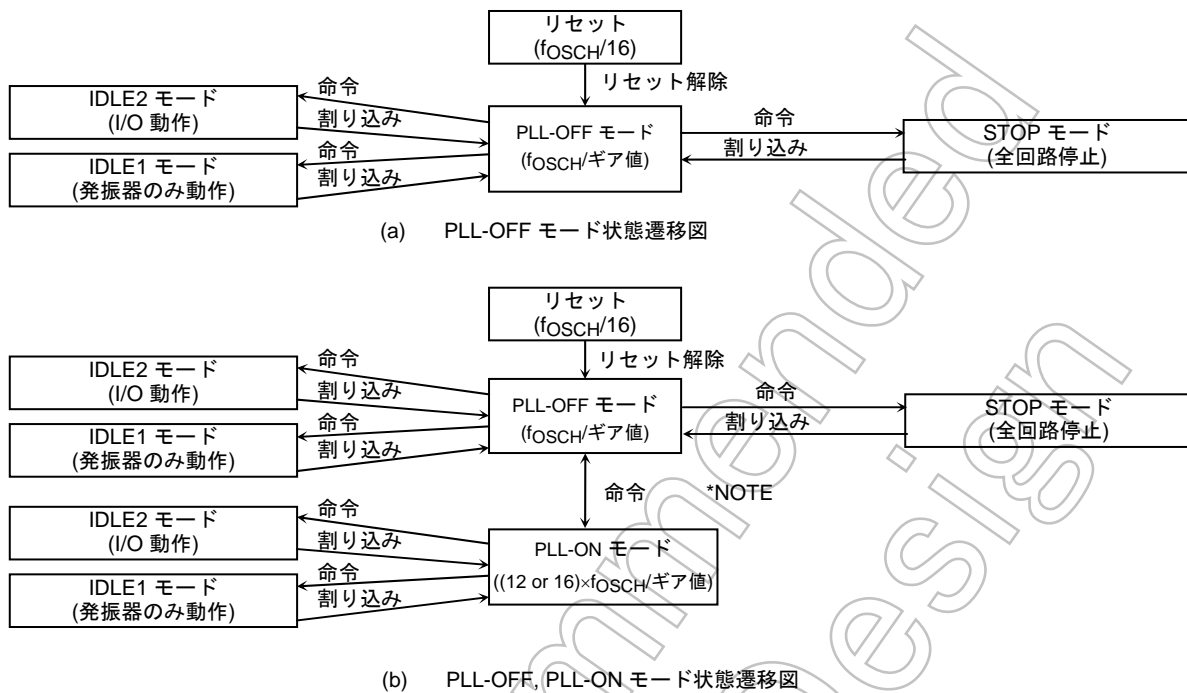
リセット
($f_{OSCH}/16$)

リセット解除

命令
IDLE2 モード
(I/O 動作)
割り込み

PLL-OFF モード
($f_{OSCH}$/ギア値)

命令
割り込み

STOP モード
(全回路停止)

命令
IDLE1 モード
(発振器のみ動作)
割り込み

(a) PLL-OFF モード状態遷移図

リセット
($f_{OSCH}/16$)

リセット解除

命令
IDLE2 モード
(I/O 動作)
割り込み

PLL-OFF モード
($f_{OSCH}$/ギア値)

命令
割り込み

STOP モード
(全回路停止)

命令
IDLE1 モード
(発振器のみ動作)
割り込み

命令 *NOTE

命令
IDLE2 モード
(I/O 動作)
割り込み

PLL-ON モード
((12 or 16)×$f_{OSCH}$/ギア値)

命令
IDLE1 モード
(発振器のみ動作)
割り込み

(b) PLL-OFF, PLL-ON モード状態遷移図

Not Recommended for New Design